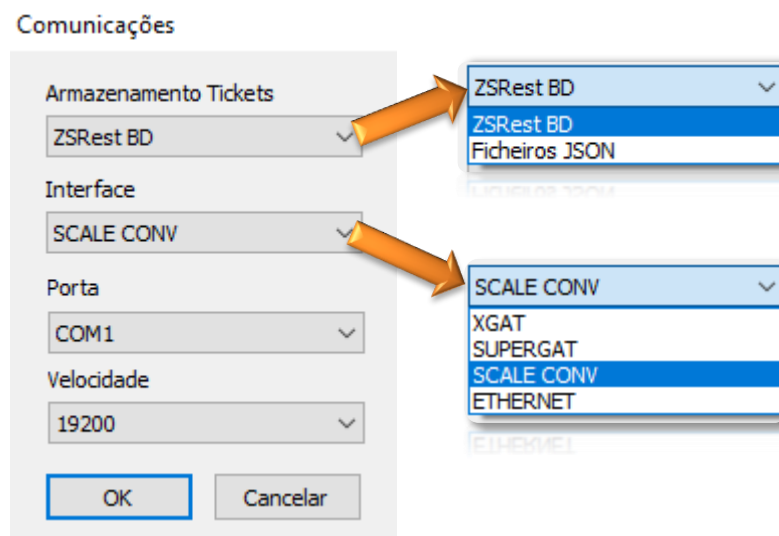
Comunicações

Armazenamento Tickets

ZSRest BD

Interface

SCALE CONV

Porta

COM1

Velocidade

19200

OK

Cancelar

ZSRest BD

ZSRest BD

Ficheiros JSON

SCALE CONV

XGAT

SUPERGAT

SCALE CONV

ETHERNET